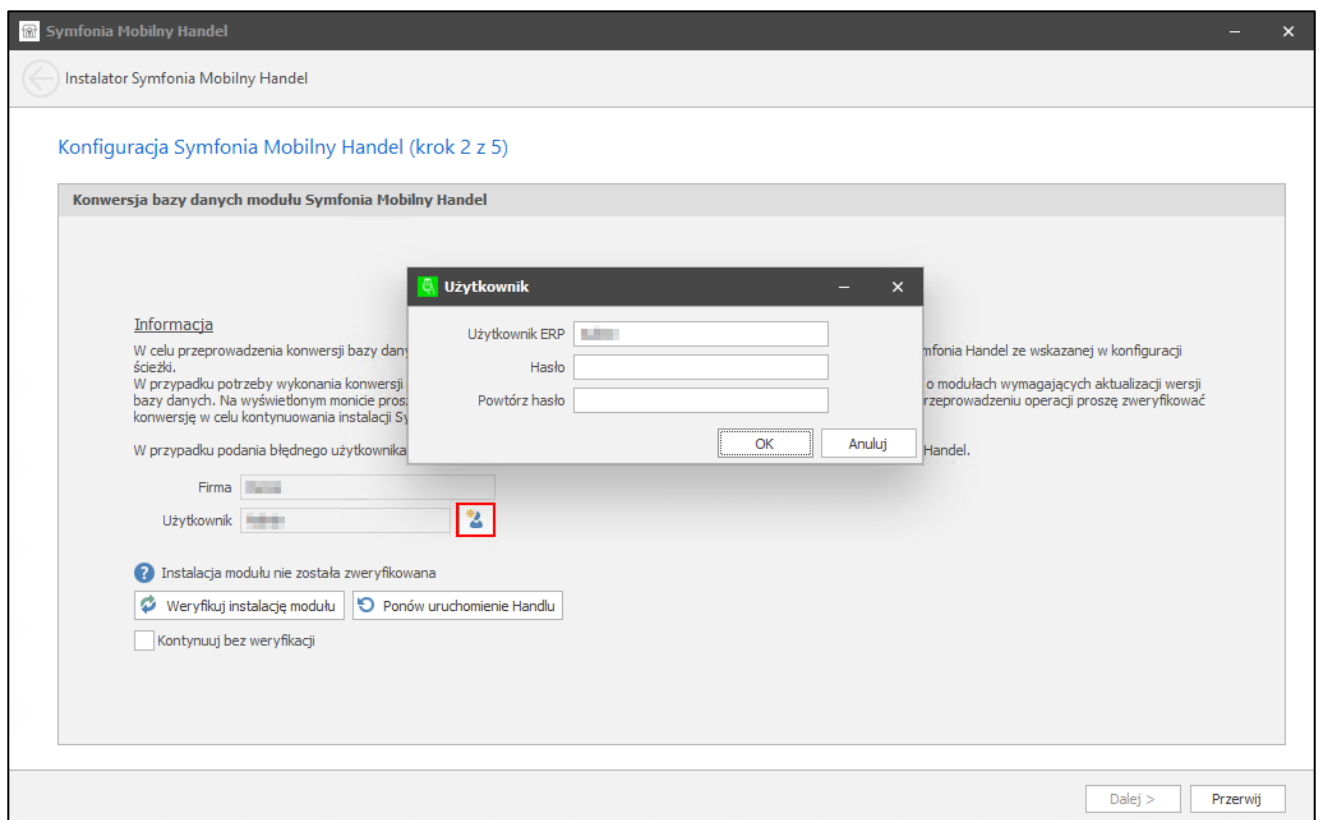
Symfonia Mobilny Handel

Instalator Symfonia Mobilny Handel

Konfiguracja Symfonia Mobilny Handel (krok 2 z 5)

Konwersja bazy danych modułu Symfonia Mobilny Handel

Informacja

W celu przeprowadzenia konwersji bazy dany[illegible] mfonia Handel ze wskazanej w konfiguracji ścieżki.
W przypadku potrzeby wykonania konwersji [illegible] o modułach wymagających aktualizacji wersji bazy danych. Na wyświetlonym monicie prosz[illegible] rzeprowadzeniu operacji proszę zweryfikować konwersję w celu kontynuowania instalacji Sy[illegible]

W przypadku podania błędnego użytkownika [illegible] Handel.

Firma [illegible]

Użytkownik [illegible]

Instalacja modułu nie została zweryfikowana

Weryfikuj instalację modułu

Ponów uruchomienie Handlu

Kontynuuj bez weryfikacji

Użytkownik

Użytkownik ERP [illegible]

Hasło

Powtórz hasło

OK

Anuluj

Dalej >

Przerwij